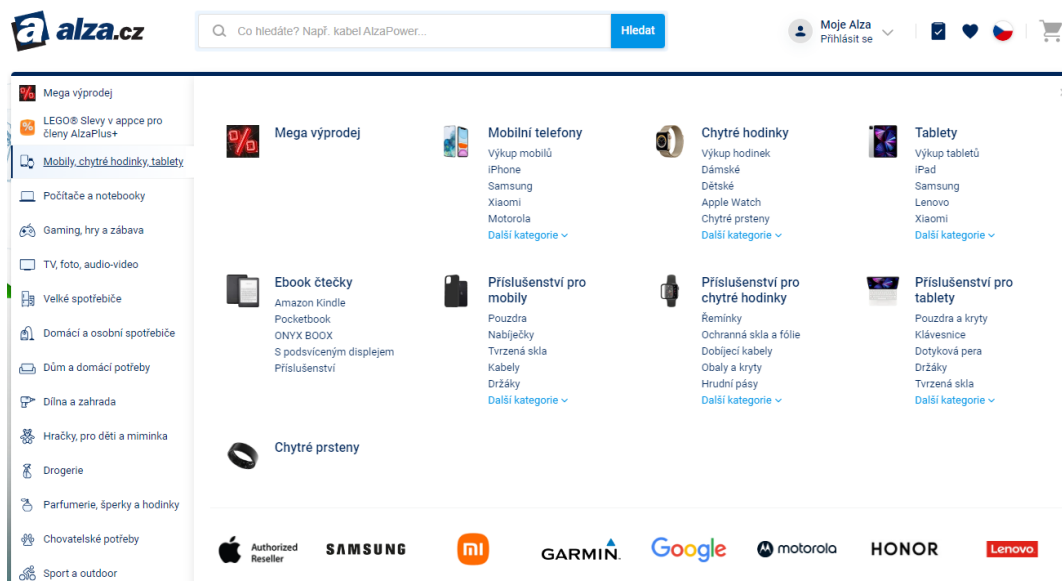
alza.cz

Co hledáte? Např. kabel AlzaPower...

Hledat

Moje Alza
Přihlásit se

Mega výprodej
LEGO® Slevy v appce pro členy AlzaPlus+
Mobily, chytré hodinky, tablety
Počítače a notebooky
Gaming, hry a zábava
TV, foto, audio-video
Velké spotřebiče
Domácí a osobní spotřebiče
Dům a domácí potřeby
Dílna a zahrada
Hračky, pro děti a miminka
Drogerie
Parfumerie, šperky a hodinky
Chovatelské potřeby
Sport a outdoor

Mega výprodej

Mobilní telefony
Výkup mobilů
iPhone
Samsung
Xiaomi
Motorola
Další kategorie

Chytré hodinky
Výkup hodinek
Dámské
Dětské
Apple Watch
Chytré prsteny
Další kategorie

Tablety
Výkup tabletů
iPad
Samsung
Lenovo
Xiaomi
Další kategorie

Ebook čtečky
Amazon Kindle
Pocketbook
ONYX BOOX
S podsvíceným displejem
Příslušenství

Příslušenství pro mobily
Pouzdra
Nabíječky
Tvrzená skla
Kabely
Držáky
Další kategorie

Příslušenství pro chytré hodinky
Řemínky
Ochranná skla a fólie
Dobíjecí kabely
Obaly a kryty
Hrudní pásy
Další kategorie

Příslušenství pro tablety
Pouzdra a kryty
Klávesnice
Dotyková pera
Držáky
Tvrzená skla
Další kategorie

Chytré prsteny

Authorized Reseller
SAMSUNG
mi
GARMIN
Google
motorola
HONOR
Lenovo